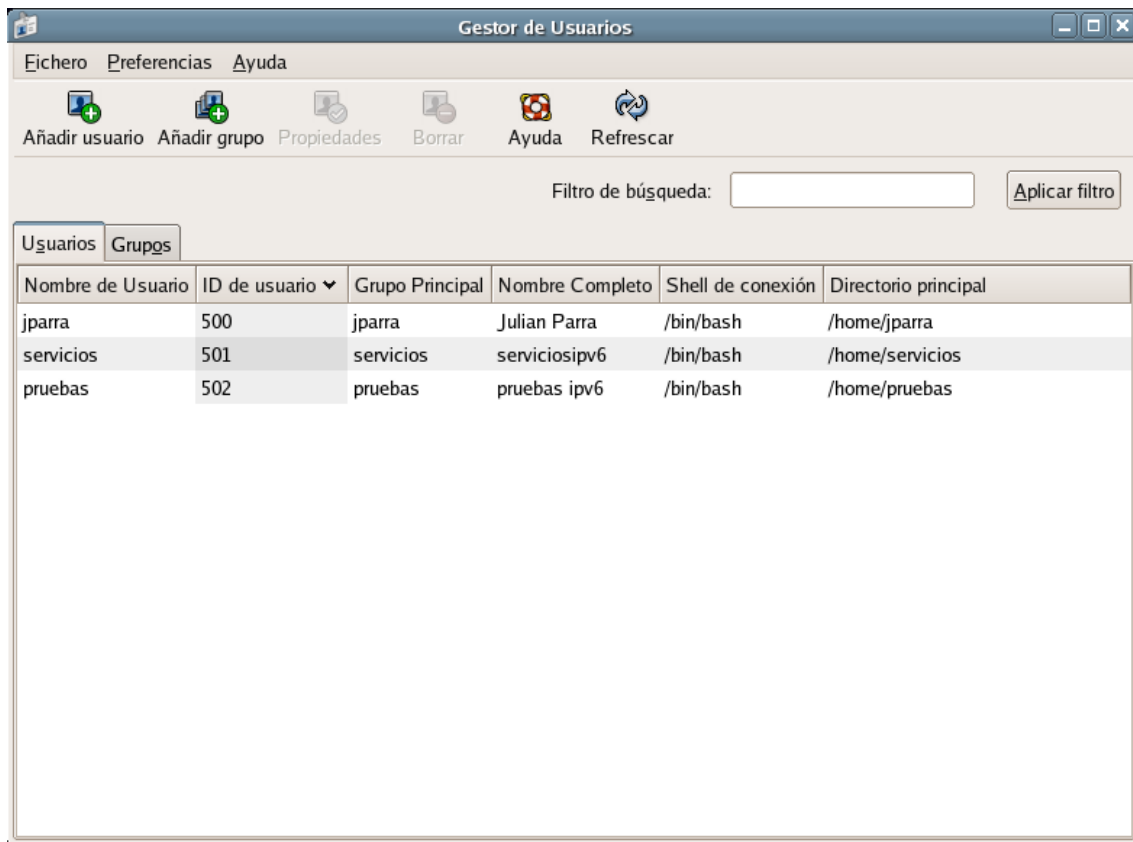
Gestor de Usuarios

Fichero Preferencias Ayuda

Añadir usuario Añadir grupo Propiedades Borrar Ayuda Refrescar

Filtro de búsqueda: Aplicar filtro

Usuarios Grupos

| Nombre de Usuario | ID de usuario | Grupo Principal | Nombre Completo | Shell de conexión | Directorio principal |
|---|---|---|---|---|---|
| jparra | 500 | jparra | Julian Parra | /bin/bash | /home/jparra |
| servicios | 501 | servicios | serviciosipv6 | /bin/bash | /home/servicios |
| pruebas | 502 | pruebas | pruebas ipv6 | /bin/bash | /home/pruebas |